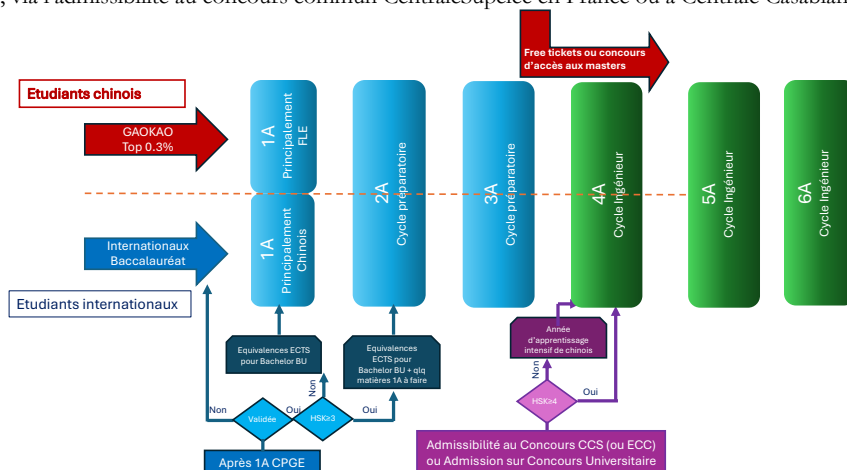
, via l'admissibilité au concours commun CentraleSupélec en France ou à Centrale Casablan

Free tickets ou concours d'accès aux masters

Etudiants chinois

GAOKAO Top 0.3%

1A Principalement FLE

2A Cycle préparatoire

3A Cycle préparatoire

4A Cycle Ingénieur

5A Cycle Ingénieur

6A Cycle Ingénieur

1A Principalement Chinois

Internationaux Baccalauréat

Etudiants internationaux

Equivalences ECTS pour Bachelor BU

Equivalences ECTS pour Bachelor BU + qlq matières 1A à faire

Année d'apprentissage intensif de chinois

Non

Validée

Oui

Non

HSK≥3

Oui

Non

HSK≥4

Oui

Admissibilité au Concours CCS (ou ECC) ou Admission sur Concours Universitaire

Après 1A CPGE